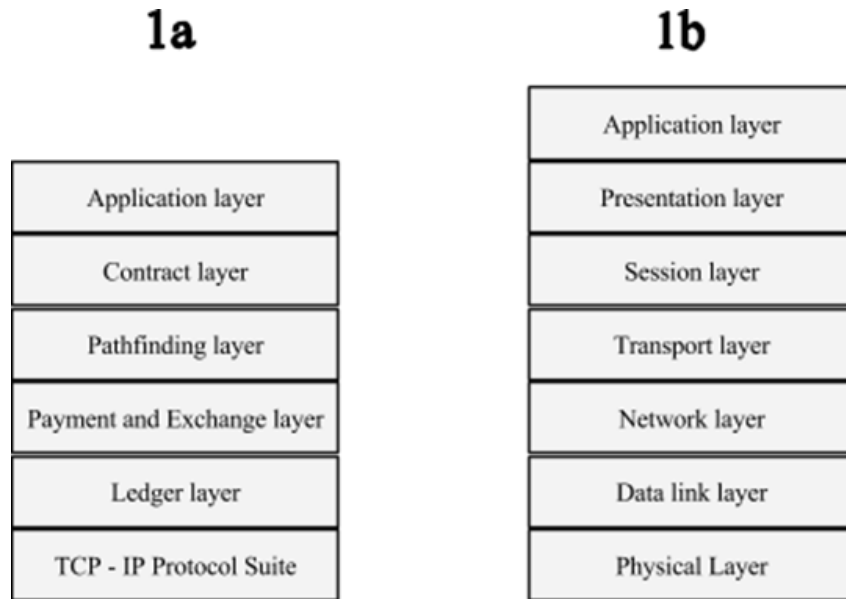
1a

Application layer

Contract layer

Pathfinding layer

Payment and Exchange layer

Ledger layer

TCP - IP Protocol Suite

1b

Application layer

Presentation layer

Session layer

Transport layer

Network layer

Data link layer

Physical Layer